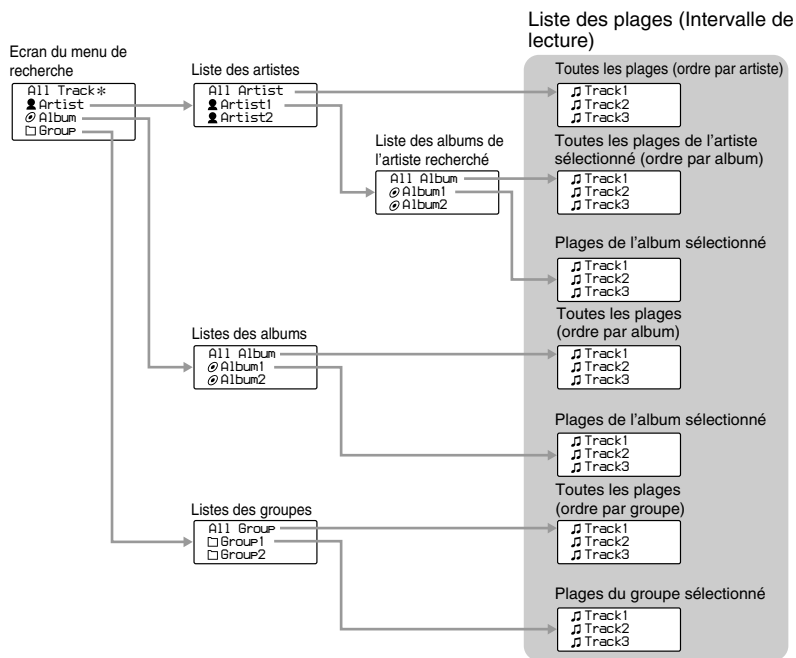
Liste des plages (Intervalle de lecture)

Ecran du menu de recherche

All Track*
Artist
Album
Group

Liste des artistes

All Artist
Artist1
Artist2

Toutes les plages (ordre par artiste)

Track1
Track2
Track3

Liste des albums de l'artiste recherché

All Album
Album1
Album2

Toutes les plages de l'artiste sélectionné (ordre par album)

Track1
Track2
Track3

Plages de l'album sélectionné

Track1
Track2
Track3

Listes des albums

All Album
Album1
Album2

Toutes les plages (ordre par album)

Track1
Track2
Track3

Plages de l'album sélectionné

Track1
Track2
Track3

Listes des groupes

All Group
Group1
Group2

Toutes les plages (ordre par groupe)

Track1
Track2
Track3

Plages du groupe sélectionné

Track1
Track2
Track3